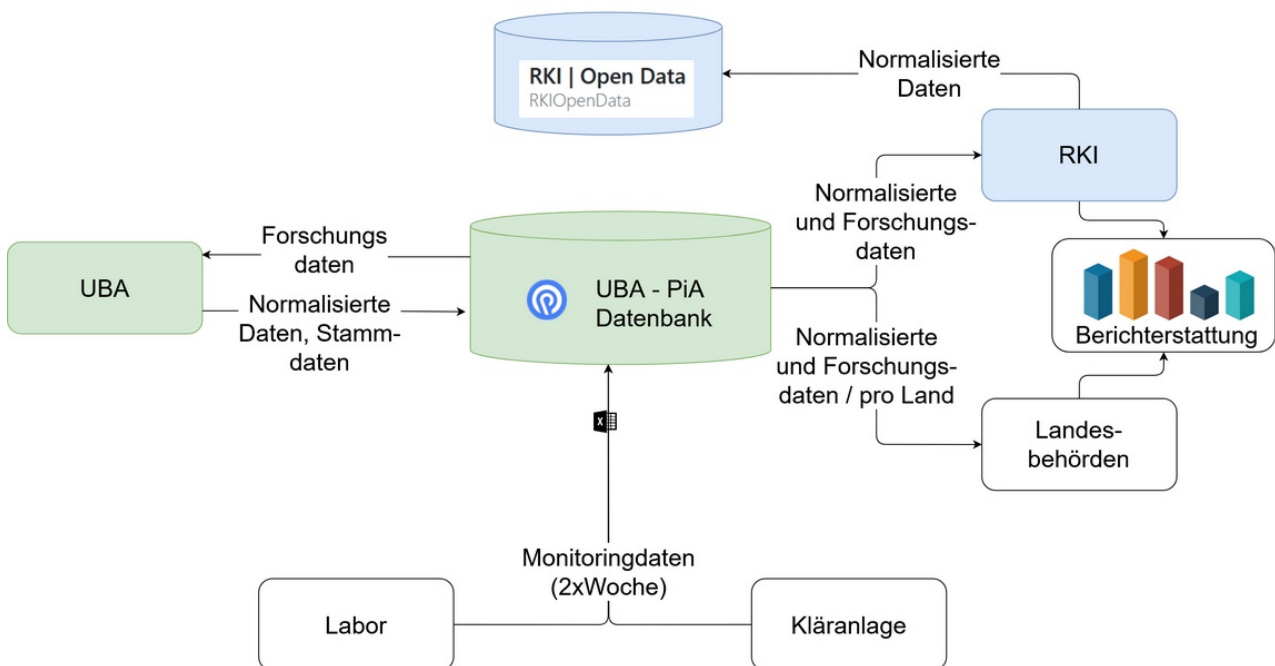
RKI | Open Data
RKIOpenData

Normalisierte Daten

RKI

Normalisierte und Forschungsdaten

Forschungs daten

UBA

Normalisierte Daten, Stammdaten

UBA - PiA Datenbank

Berichterstattung

Normalisierte und Forschungsdaten / pro Land

Landesbehörden

Monitoringdaten (2xWoche)

Labor

Kläranlage